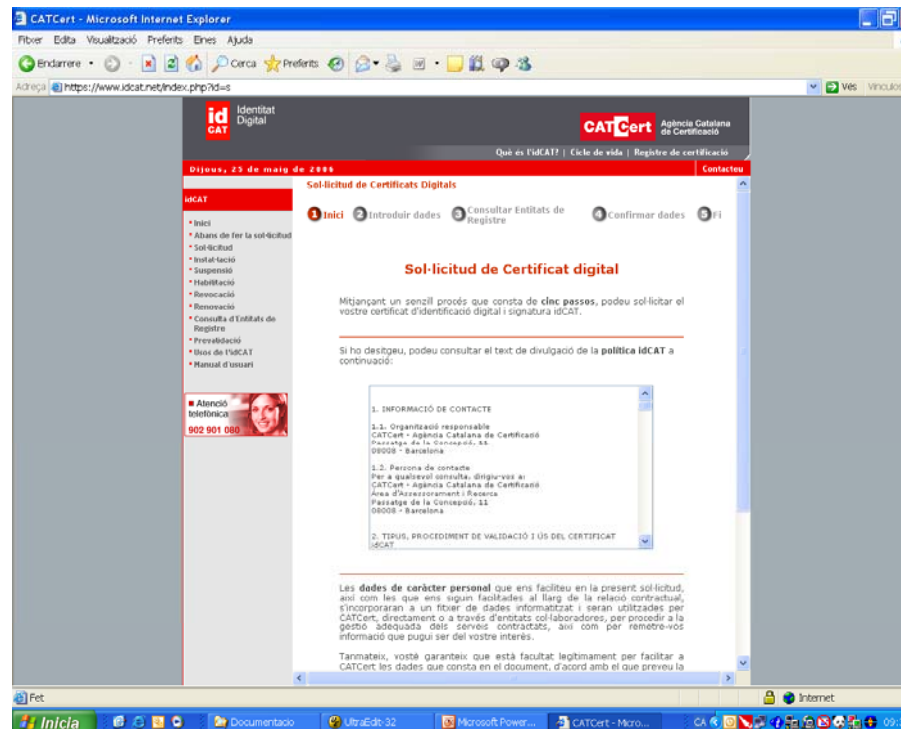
CATCert - Microsoft Internet Explorer

Fitxer Edita Visualització Preferits Eines Ajuda

Endarrere Cerca Preferits

Adreça https://www.idcat.net/index.php?id=s

Vés Vincles

id CAT Identitat Digital

CATCert Agència Catalana de Certificació

Què és l'idCAT? | Cicle de vida | Registre de certificació

Dijous, 25 de maig de 2006

Contacteu

idCAT

Inici
Abans de fer la sol·licitud
Sol·licitud
Instal·lació
Suspensió
Habilitació
Revocació
Renovació
Consulta d'Entitats de Registre
Prevalidació
Usos de l'idCAT
Manual d'usuari

Atenció telefònica
902 901 080

Sol·licitud de Certificats Digitals

1 Inici 2 Introduir dades 3 Consultar Entitats de Registre 4 Confirmar dades 5 Fi

Sol·licitud de Certificat digital

Mitjançant un senzill procés que consta de cinc passos, podeu sol·licitar el vostre certificat d'identificació digital i signatura idCAT.

Si ho desitgeu, podeu consultar el text de divulgació de la política idCAT a continuació:

1. INFORMACIÓ DE CONTACTE

1.1. Organització responsable
CATCert - Agència Catalana de Certificació
Passatge de la Concepció, 11
08008 - Barcelona

1.2. Persona de contacte
Per a qualsevol consulta, dirigiu-vos a:
CATCert - Agència Catalana de Certificació
Àrea d'Assessorament i Recerca
Passatge de la Concepció, 11
08008 - Barcelona

2. TIPUS, PROCEDIMENT DE VALIDACIÓ I ÚS DEL CERTIFICAT idCAT

Les dades de caràcter personal que ens faciliteu en la present sol·licitud, així com les que ens siguin facilitades al llarg de la relació contractual, s'incorporaran a un fitxer de dades informatitzat i seran utilitzades per CATCert, directament o a través d'entitats col·laboradores, per procedir a la gestió adequada dels serveis contractats, així com per remetre-vos informació que pugui ser del vostre interès.

Tanmateix, vosté garanteix que està facultat legítimament per facilitar a CATCert les dades que consta en el document, d'acord amb el que preveu la

Fet

Internet

Inicia Documentacio UltraEdit-32 Microsoft Power... CATCert - Micro... CA